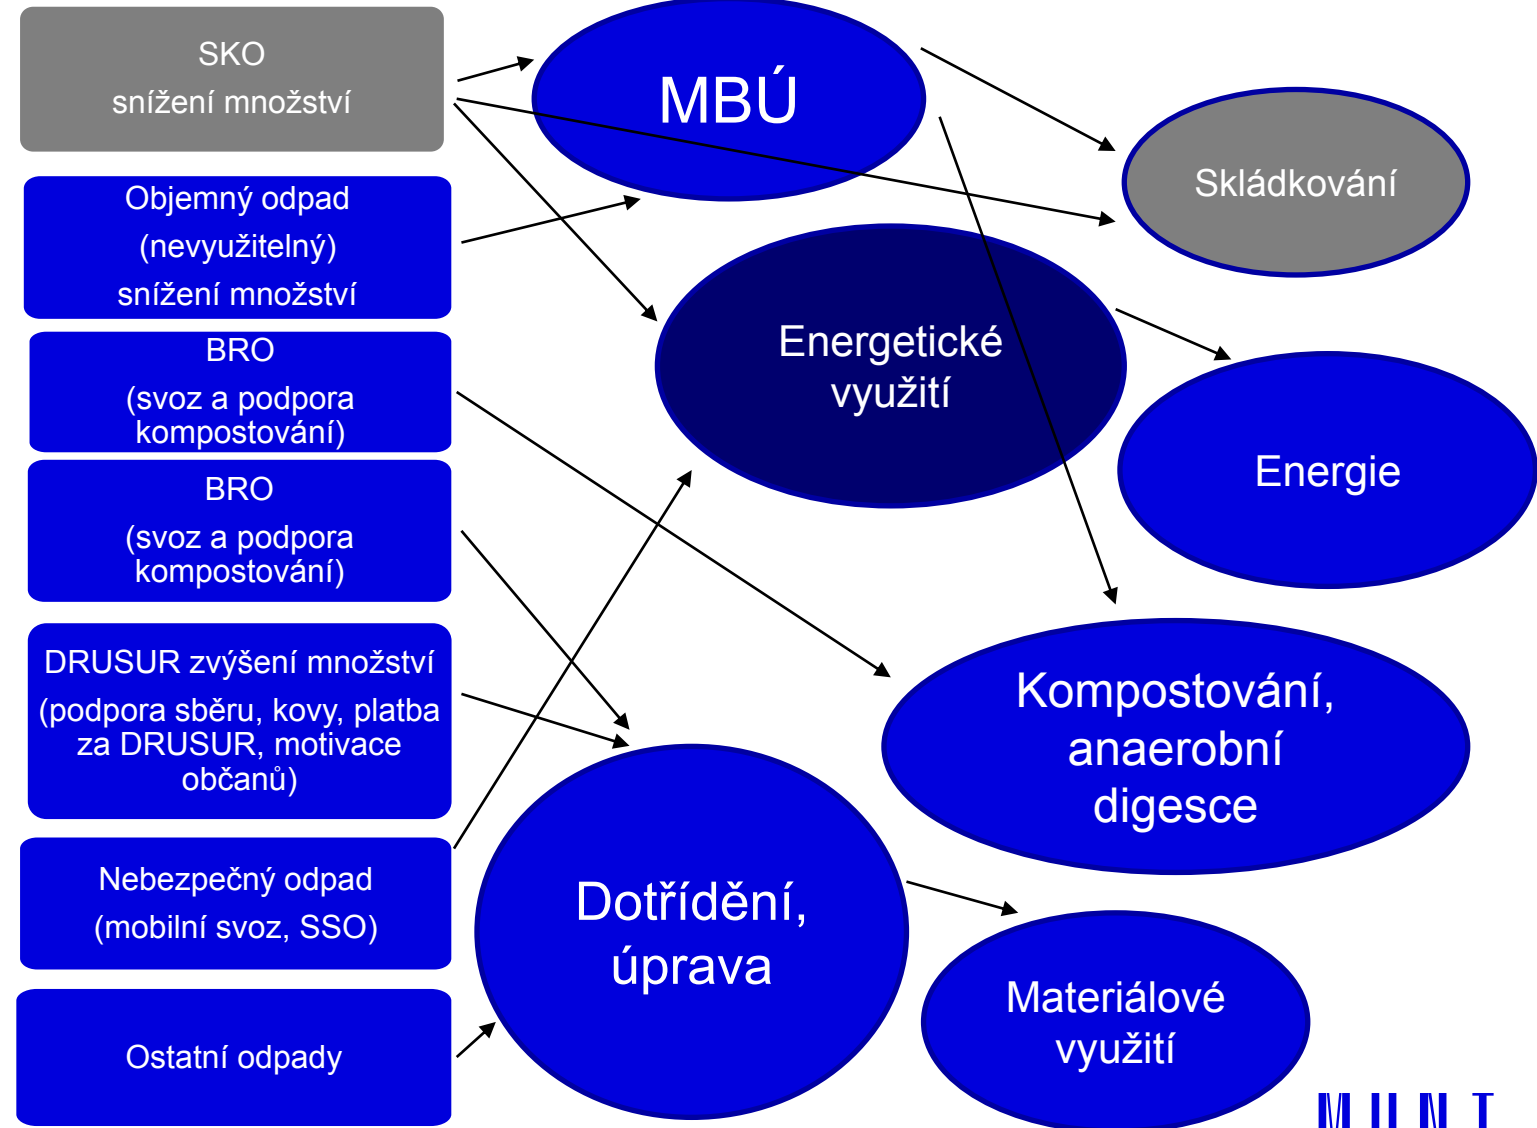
SKO
snížení množství

MBÚ

Skládkování

Objemný odpad
(nevyužitelný)
snížení množství

BRO
(svoz a podpora kompostování)

Energetické využití

Energie

BRO
(svoz a podpora kompostování)

DRUSUR zvýšení množství
(podpora sběru, kovy, platba za DRUSUR, motivace občanů)

Kompostování, anaerobní digesce

Nebezpečný odpad
(mobilní svoz, SSO)

Dotřídění, úprava

Ostatní odpady

Materiálové využití

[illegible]